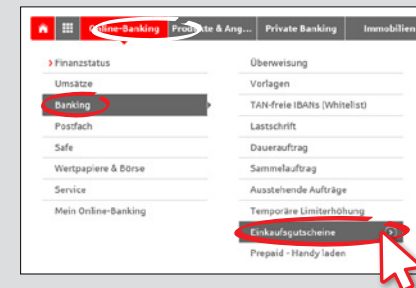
Online-Banking | Produkte & Ang... | Private Banking | Immobilien

› Finanzstatus
Umsätze
Banking
Postfach
Safe
Wertpapiere & Börse
Service
Mein Online-Banking

Überweisung
Vorlagen
TAN-freie IBANs (Whitelist)
Lastschrift
Dauerauftrag
Sammelauftrag
Ausstehende Aufträge
Temporäre Limiterhöhung
Einkaufsgutscheine
Prepaid - Handy laden